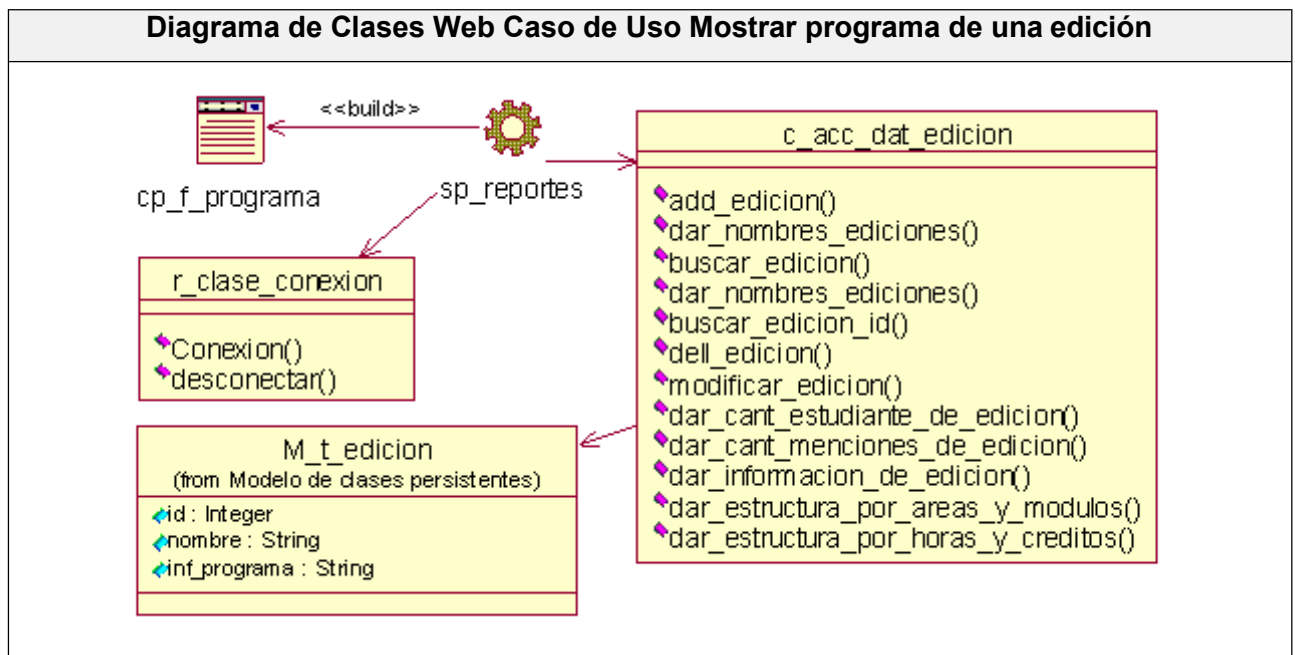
Diagrama de Clases Web Caso de Uso Mostrar programa de una edición

<<build>>

cp_f_programa

sp_reportes

c_acc_dat_edicion

add_edicion()
dar_nombres_ediciones()
buscar_edicion()
dar_nombres_ediciones()
buscar_edicion_id()
dell_edicion()
modificar_edicion()
dar_cant_estudiante_de_edicion()
dar_cant_menciones_de_edicion()
dar_informacion_de_edicion()
dar_estructura_por_areas_y_modulos()
dar_estructura_por_horas_y_creditos()

r_clase_conexion

Conexion()
desconectar()

M_t_edicion
(from Modelo de clases persistentes)

id : Integer
nombre : String
inf_programa : String